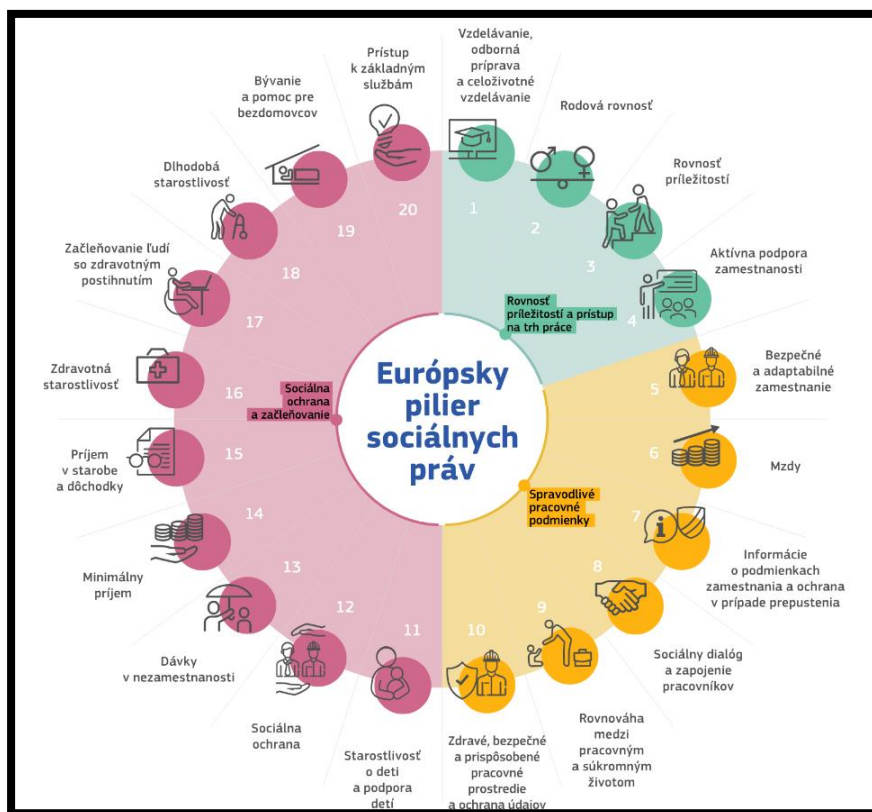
Európsky pilier sociálnych práv

Rovnosť príležitostí a prístup na trh práce

1 Vzdelávanie, odborná príprava a celoživotné vzdelávanie

2 Rodová rovnosť

3 Rovnosť príležitostí

4 Aktívna podpora zamestnanosti

Spravodlivé pracovné podmienky

5 Bezpečné a adaptabilné zamestnanie

6 Mzdy

7 Informácie o podmienkach zamestnania a ochrana v prípade prepustenia

8 Sociálny dialóg a zapojenie pracovníkov

9 Rovnováha medzi pracovným a súkromným životom

10 Zdravé, bezpečné a prispôsobené pracovné prostredie a ochrana údajov

Sociálna ochrana a začleňovanie

11 Starostlivosť o deti a podpora detí

12 Sociálna ochrana

13 Dávky v nezamestnanosti

14 Minimálny príjem

15 Príjem v starobe a dôchodky

16 Zdravotná starostlivosť

17 Začleňovanie ľudí so zdravotným postihnutím

18 Dlhodobá starostlivosť

19 Bývanie a pomoc pre bezdomovcov

20 Prístup k základným službám